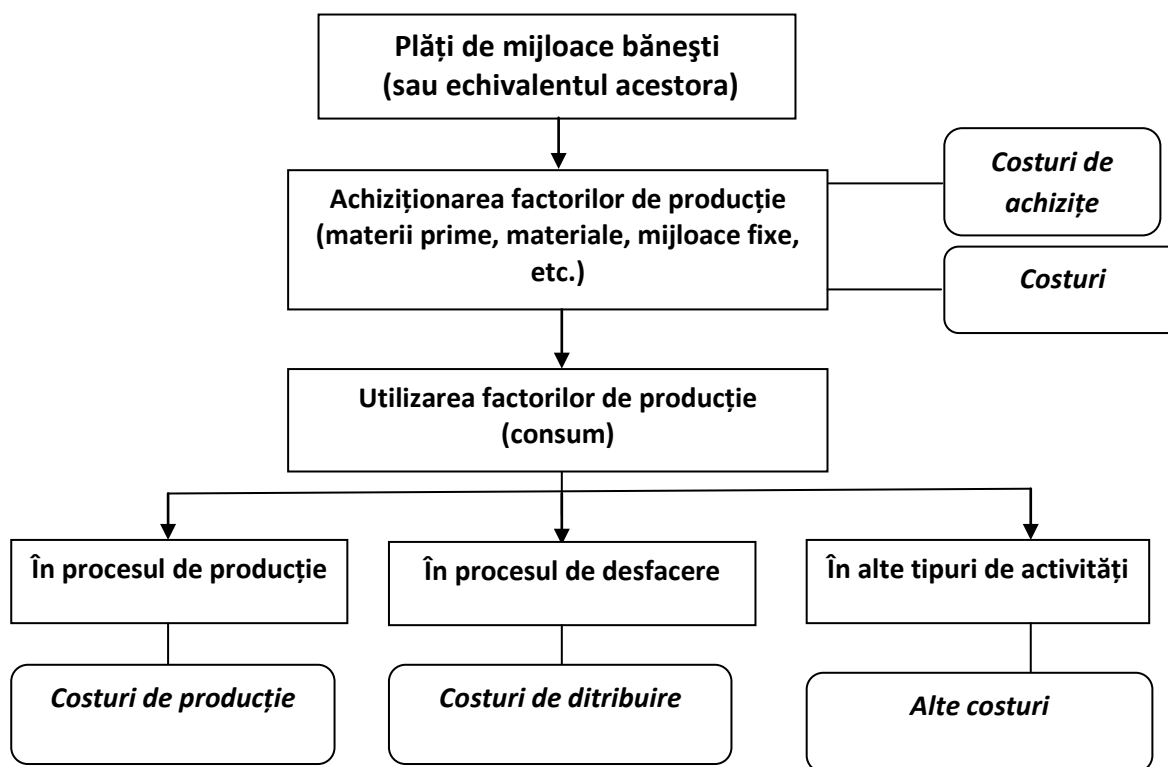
Plăți de mijloace băneşti (sau echivalentul acestora)

Achiziționarea factorilor de producție (materii prime, materiale, mijloace fixe, etc.)

Costuri de achizițe

Costuri

Utilizarea factorilor de producție (consum)

În procesul de producție

În procesul de desfacere

În alte tipuri de activități

Costuri de producție

Costuri de ditribuire

Alte costuri